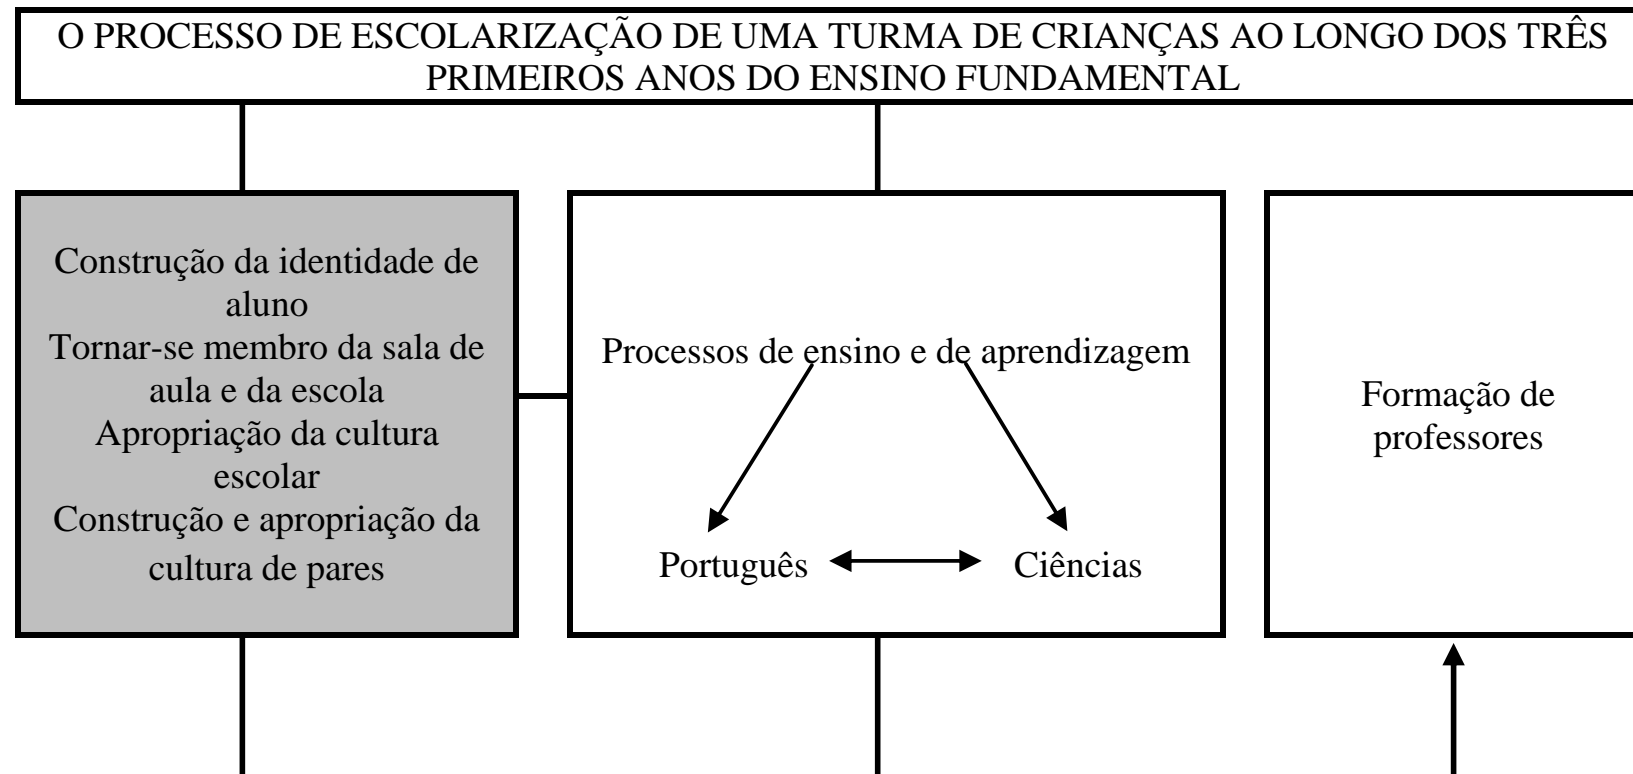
O PROCESSO DE ESCOLARIZAÇÃO DE UMA TURMA DE CRIANÇAS AO LONGO DOS TRÊS PRIMEIROS ANOS DO ENSINO FUNDAMENTAL

Construção da identidade de aluno
Tornar-se membro da sala de aula e da escola
Apropriação da cultura escolar
Construção e apropriação da cultura de pares

Processos de ensino e de aprendizagem

Português

Ciências

Formação de professores